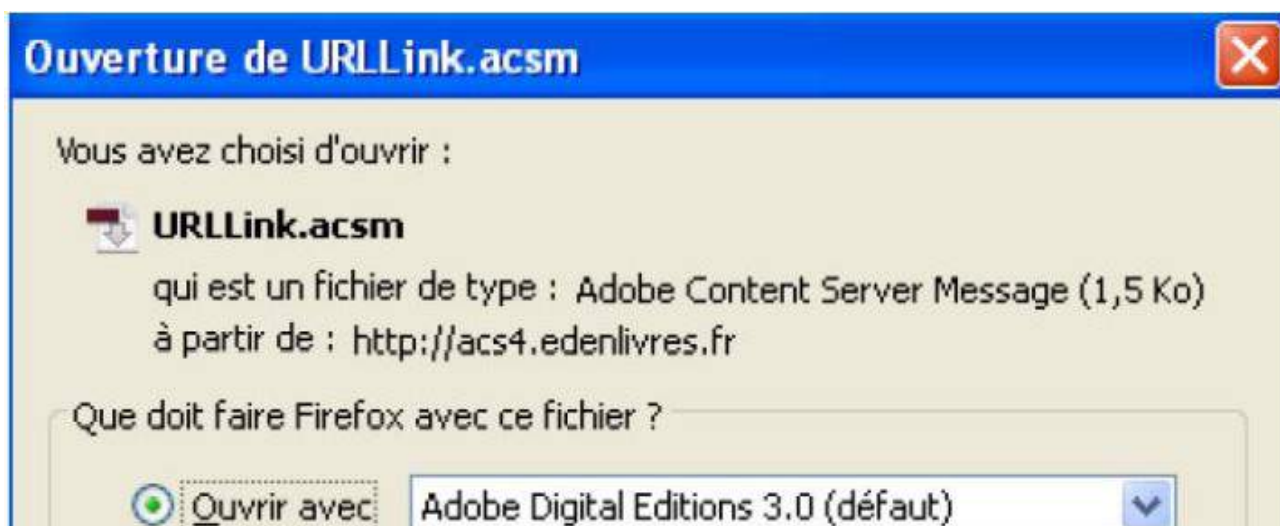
Ouverture de URLLink.acsm

Vous avez choisi d'ouvrir :

URLLink.acsm

qui est un fichier de type : Adobe Content Server Message (1,5 Ko)
à partir de : http://acs4.edenlivres.fr

Que doit faire Firefox avec ce fichier ?

Ouvrir avec Adobe Digital Editions 3.0 (défaut)